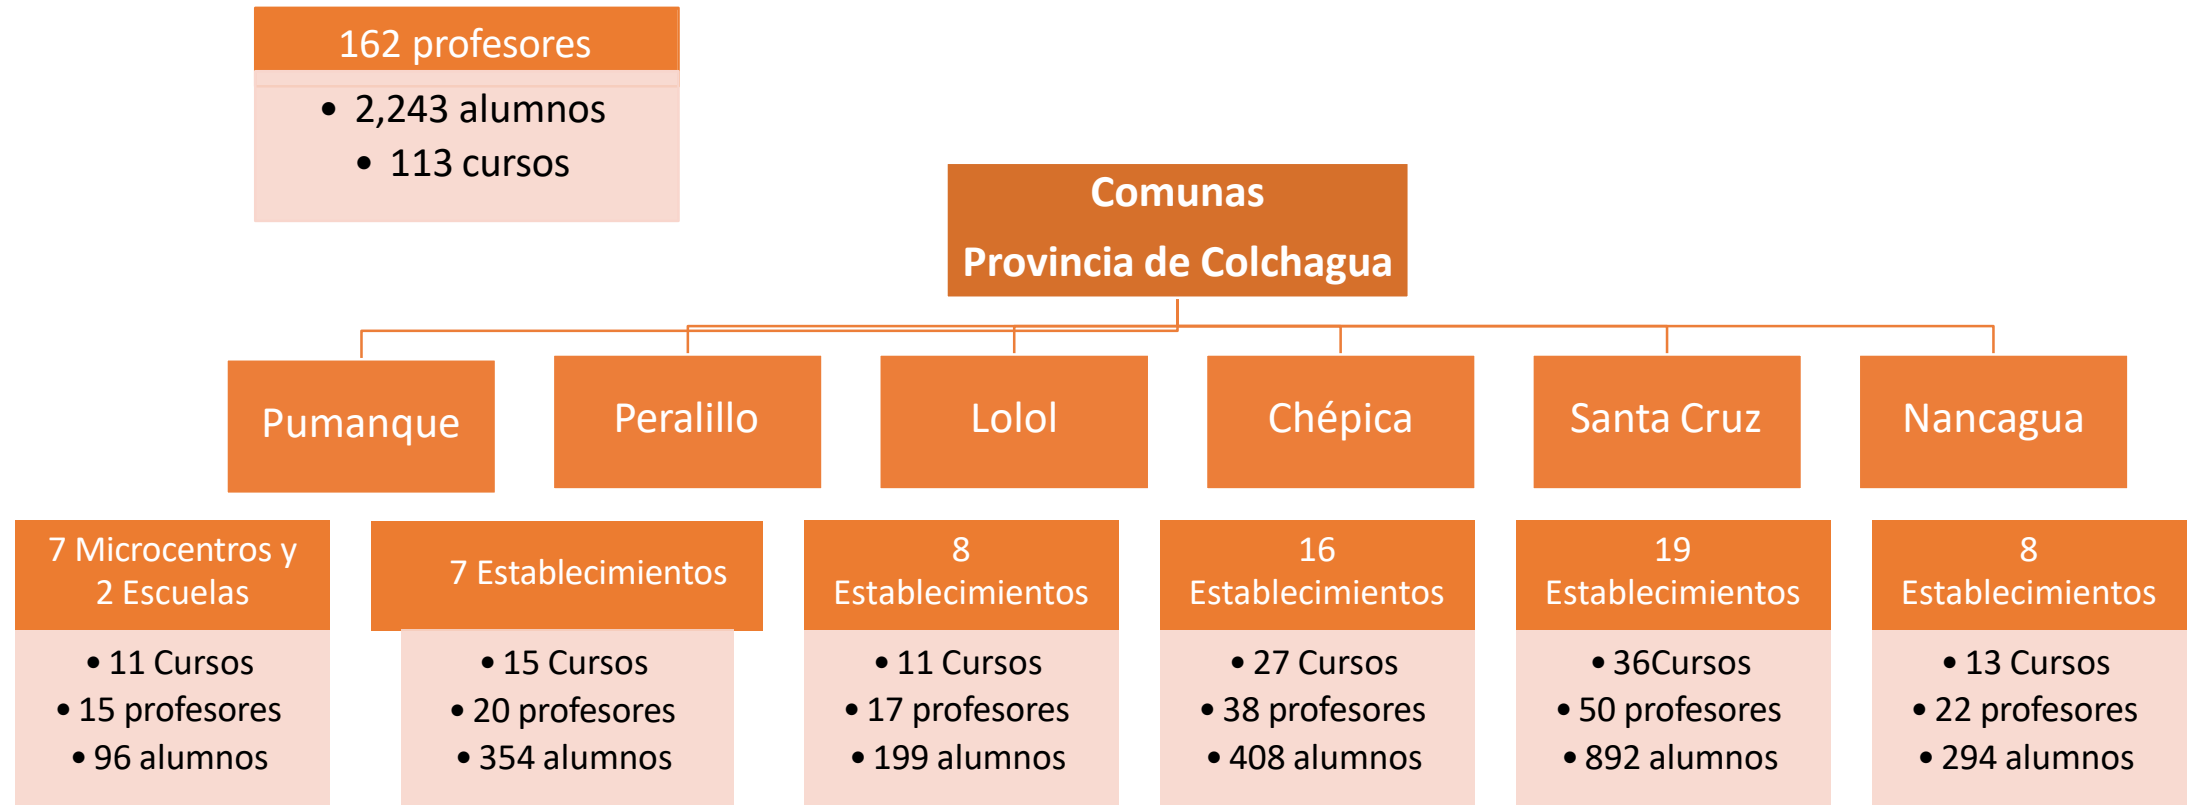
162 profesores

- 2,243 alumnos
- 113 cursos

Comunas
Provincia de Colchagua

Pumanque

7 Microcentros y 2 Escuelas

- 11 Cursos
- 15 profesores
- 96 alumnos

Peralillo

7 Establecimientos

- 15 Cursos
- 20 profesores
- 354 alumnos

Lolol

8 Establecimientos

- 11 Cursos
- 17 profesores
- 199 alumnos

Chépica

16 Establecimientos

- 27 Cursos
- 38 profesores
- 408 alumnos

Santa Cruz

19 Establecimientos

- 36Cursos
- 50 profesores
- 892 alumnos

Nancagua

8 Establecimientos

- 13 Cursos
- 22 profesores
- 294 alumnos